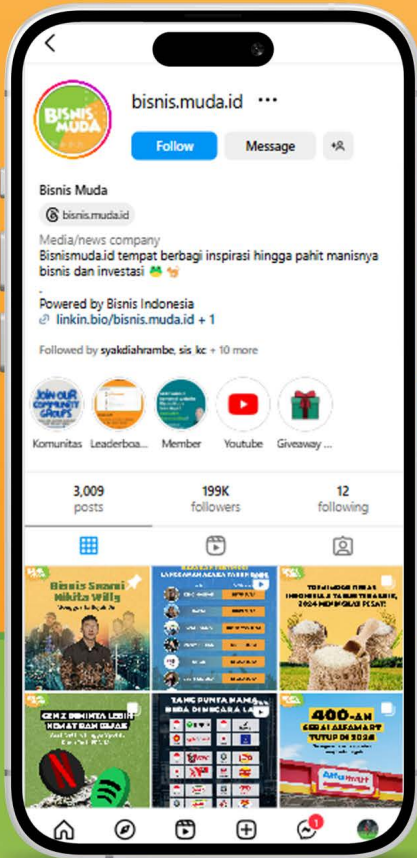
BISNIS MUDA

bisnis.muda.id ···

Follow Message

Bisnis Muda

bisnis.muda.id

Media/news company
Bisnismuda.id tempat berbagi inspirasi hingga pahit manisnya bisnis dan investasi 🐸🍤
.
Powered by Bisnis Indonesia
linkin.bio/bisnis.muda.id + 1

Followed by syakdiahrambe, sis_kc + 10 more

JOIN OUR COMMUNITY GROUPS

Komunitas Leaderboa... Member Youtube Giveaway ...

3,009 posts
199K followers
12 following

Bisnis Suami Nikita Willy

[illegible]

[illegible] INDONESIA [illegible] 2024 MENINGKAT PESAT

GEN Z DIMINTA LEBIH HEMAT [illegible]

YANG PUNYA NAMA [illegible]

400-AN GERAI ALFAMART TUTUP DI 2024

Alfamart

1